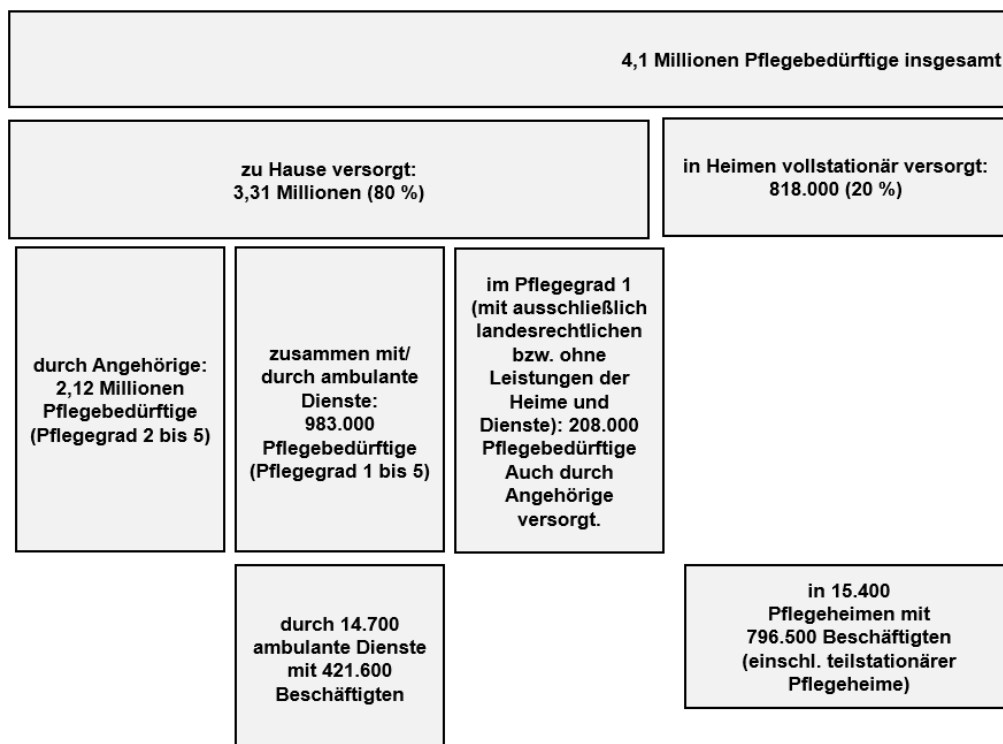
4,1 Millionen Pflegebedürftige insgesamt

zu Hause versorgt:
3,31 Millionen (80 %)

in Heimen vollstationär versorgt:
818.000 (20 %)

durch Angehörige:
2,12 Millionen
Pflegebedürftige
(Pflegegrad 2 bis 5)

zusammen mit/
durch ambulante
Dienste:
983.000
Pflegebedürftige
(Pflegegrad 1 bis 5)

im Pflegegrad 1
(mit ausschließlich
landesrechtlichen
bzw. ohne
Leistungen der
Heime und
Dienste): 208.000
Pflegebedürftige
Auch durch
Angehörige
versorgt.

durch 14.700
ambulante Dienste
mit 421.600
Beschäftigten

in 15.400
Pflegeheimen mit
796.500 Beschäftigten
(einschl. teilstationärer
Pflegeheime)